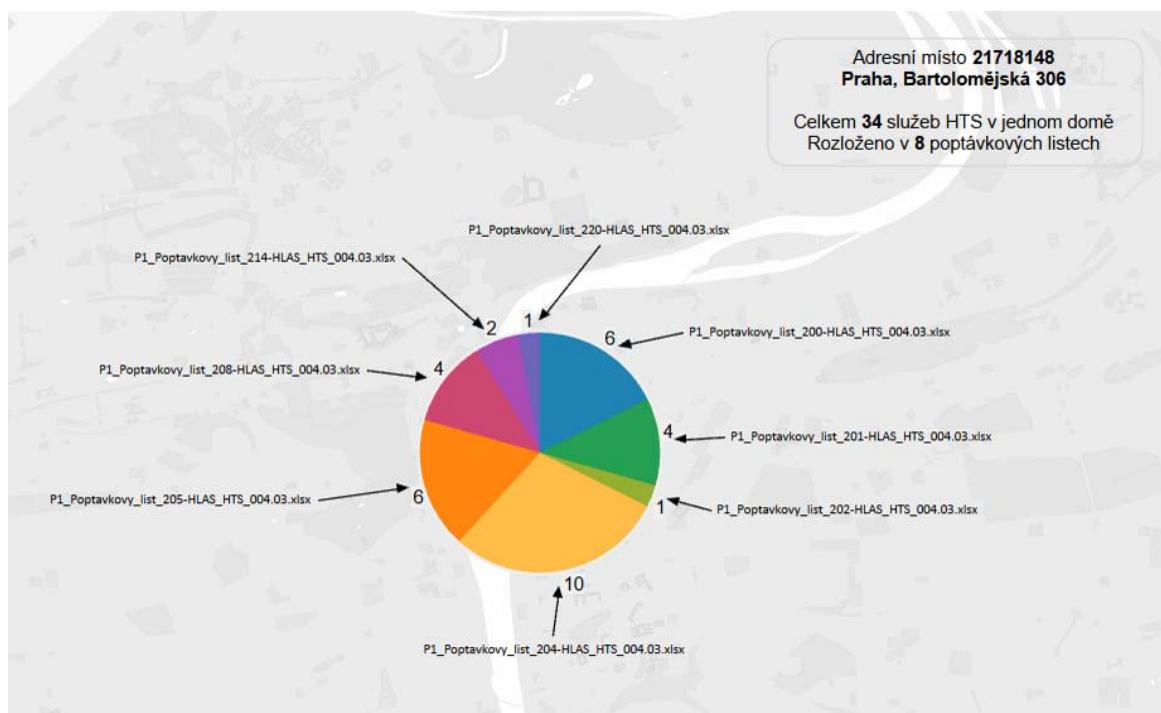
Adresní místo **21718148**
**Praha, Bartolomějská 306**

Celkem **34** služeb HTS v jednom domě
Rozloženo v **8** poptávkových listech

P1_Poptavkovy_list_220-HLAS_HTS_004.03.xlsx
1

P1_Poptavkovy_list_214-HLAS_HTS_004.03.xlsx
2

6
P1_Poptavkovy_list_200-HLAS_HTS_004.03.xlsx

P1_Poptavkovy_list_208-HLAS_HTS_004.03.xlsx
4

4
P1_Poptavkovy_list_201-HLAS_HTS_004.03.xlsx

P1_Poptavkovy_list_205-HLAS_HTS_004.03.xlsx
6

1
P1_Poptavkovy_list_202-HLAS_HTS_004.03.xlsx

10
P1_Poptavkovy_list_204-HLAS_HTS_004.03.xlsx